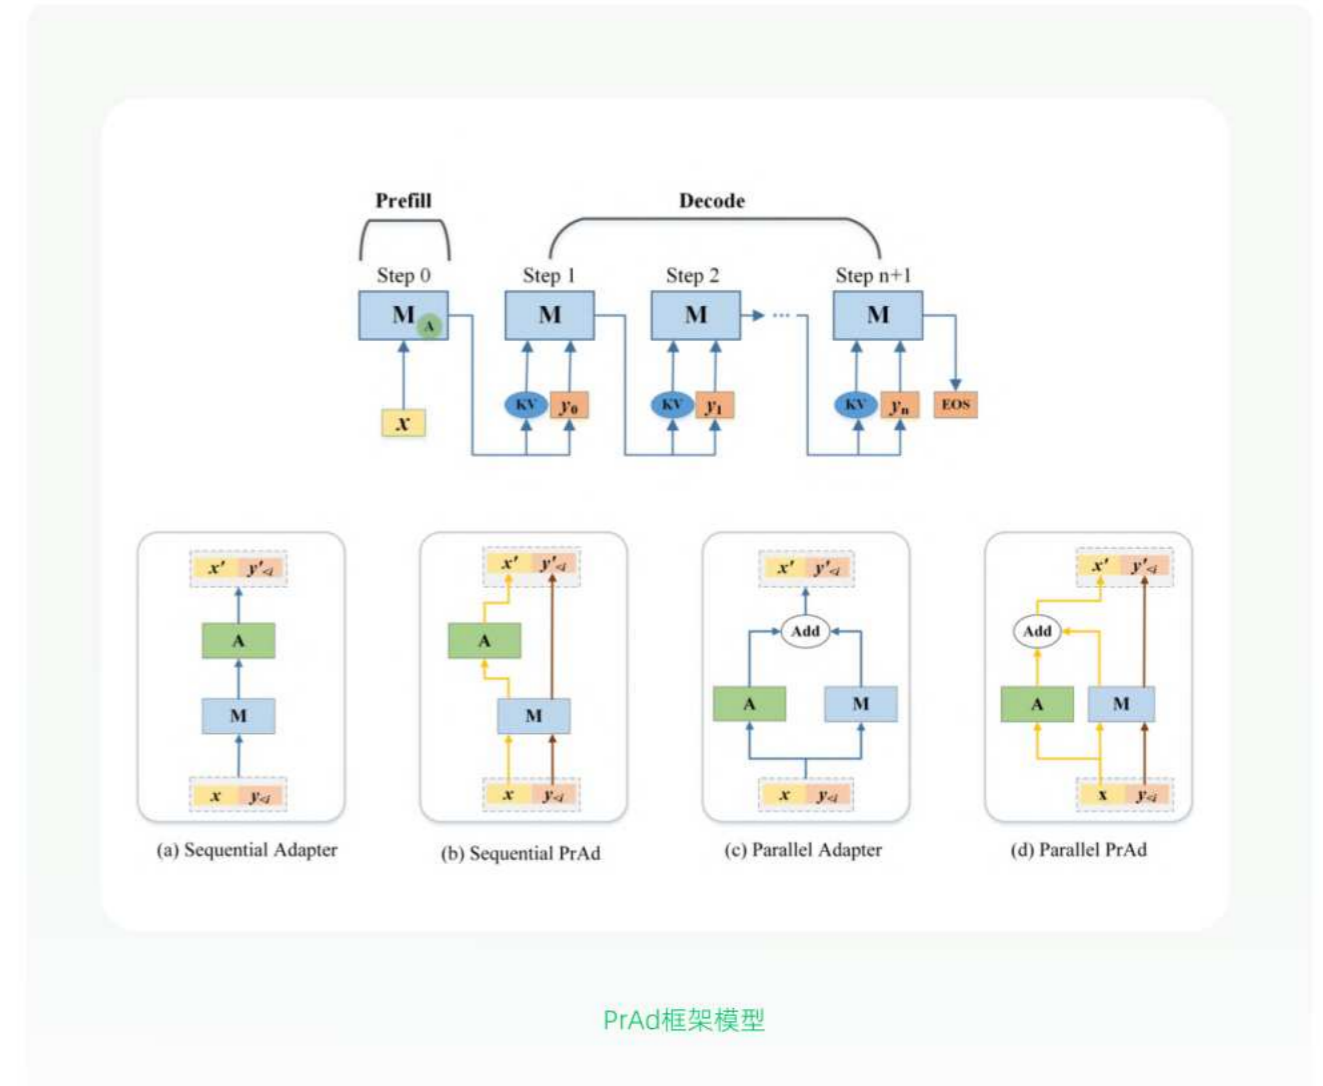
Prefill

Decode

Step 0

Step 1

Step 2

Step n+1

M A

M

M

M

$x$

KV $y_0$

KV $y_1$

KV $y_n$

EOS

$x'$ $y'_{<i}$

A

M

$x$ $y_{<i}$

(a) Sequential Adapter

$x'$ $y'_{<i}$

A

M

$x$ $y_{<i}$

(b) Sequential PrAd

$x'$ $y'_{<i}$

Add

A

M

$x$ $y_{<i}$

(c) Parallel Adapter

$x'$ $y'_{<i}$

Add

A

M

x $y_{<i}$

(d) Parallel PrAd

PrAd框架模型